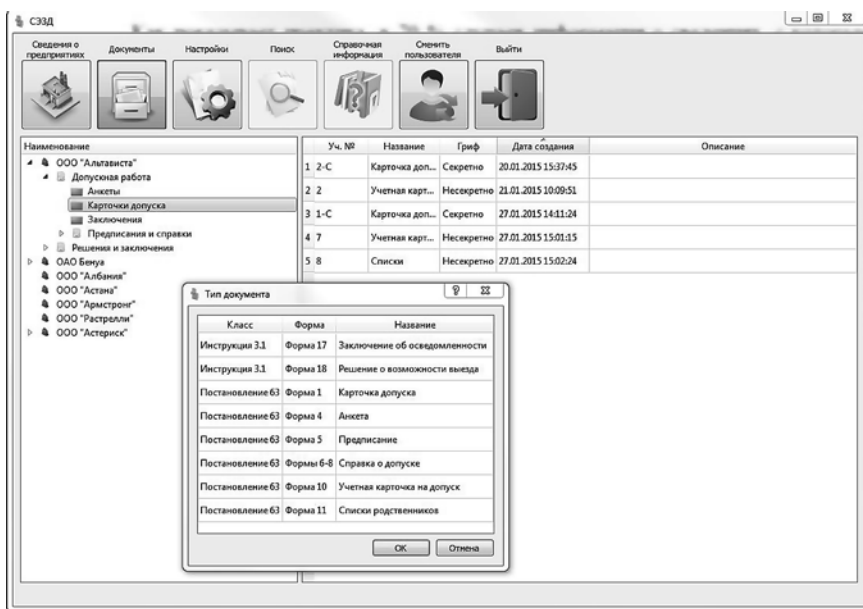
СЭЗД

Сведения о предприятиях | Документы | Настройки | Поиск | Справочная информация | Сменить пользователя | Выйти

Наименование
ООО "Альтависта"
Допускная работа
Анкеты
Карточки допуска
Заключения
Предписания и справки
Решения и заключения
ОАО Бенуа
ООО "Албания"
ООО "Астана"
ООО "Армстронг"
ООО "Растрелли"
ООО "Астериск"

| | Уч. № | Название | Гриф | Дата создания | Описание |
|---|---|---|---|---|---|
| 1 | 2-С | Карточка доп... | Секретно | 20.01.2015 15:37:45 | |
| 2 | 2 | Учетная карт... | Несекретно | 21.01.2015 10:09:51 | |
| 3 | 1-С | Карточка доп... | Секретно | 27.01.2015 14:11:24 | |
| 4 | 7 | Учетная карт... | Несекретно | 27.01.2015 15:01:15 | |
| 5 | 8 | Списки | Несекретно | 27.01.2015 15:02:24 | |

Тип документа

| Класс | Форма | Название |
|---|---|---|
| Инструкция 3.1 | Форма 17 | Заключение об осведомленности |
| Инструкция 3.1 | Форма 18 | Решение о возможности выезда |
| Постановление 63 | Форма 1 | Карточка допуска |
| Постановление 63 | Форма 4 | Анкета |
| Постановление 63 | Форма 5 | Предписание |
| Постановление 63 | Формы 6-8 | Справка о допуске |
| Постановление 63 | Форма 10 | Учетная карточка на допуск |
| Постановление 63 | Форма 11 | Списки родственников |

OK | Отмена